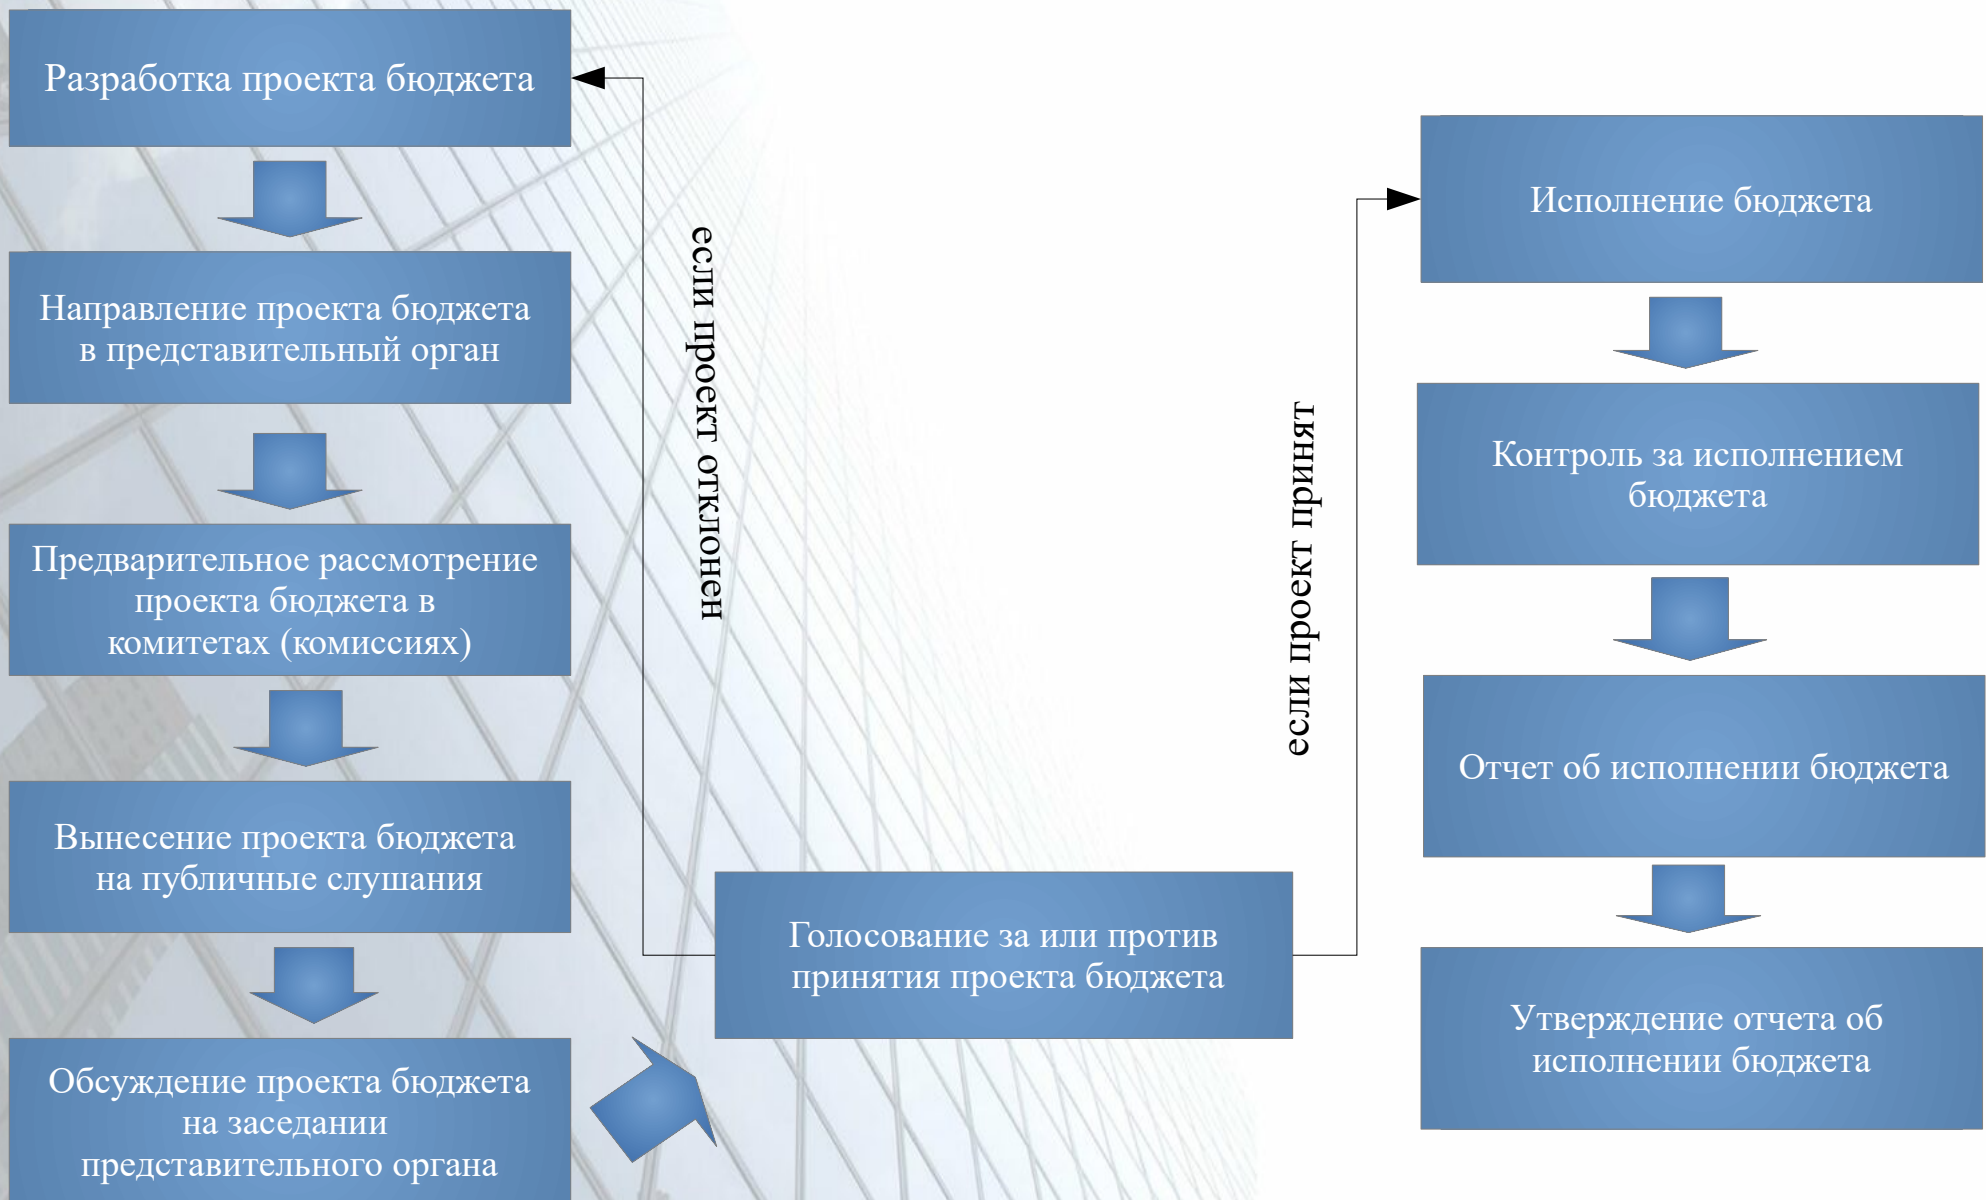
Разработка проекта бюджета

Направление проекта бюджета в представительный орган

Предварительное рассмотрение проекта бюджета в комитетах (комиссиях)

Вынесение проекта бюджета на публичные слушания

Обсуждение проекта бюджета на заседании представительного органа

если проект отклонен

Голосование за или против принятия проекта бюджета

если проект принят

Исполнение бюджета

Контроль за исполнением бюджета

Отчет об исполнении бюджета

Утверждение отчета об исполнении бюджета